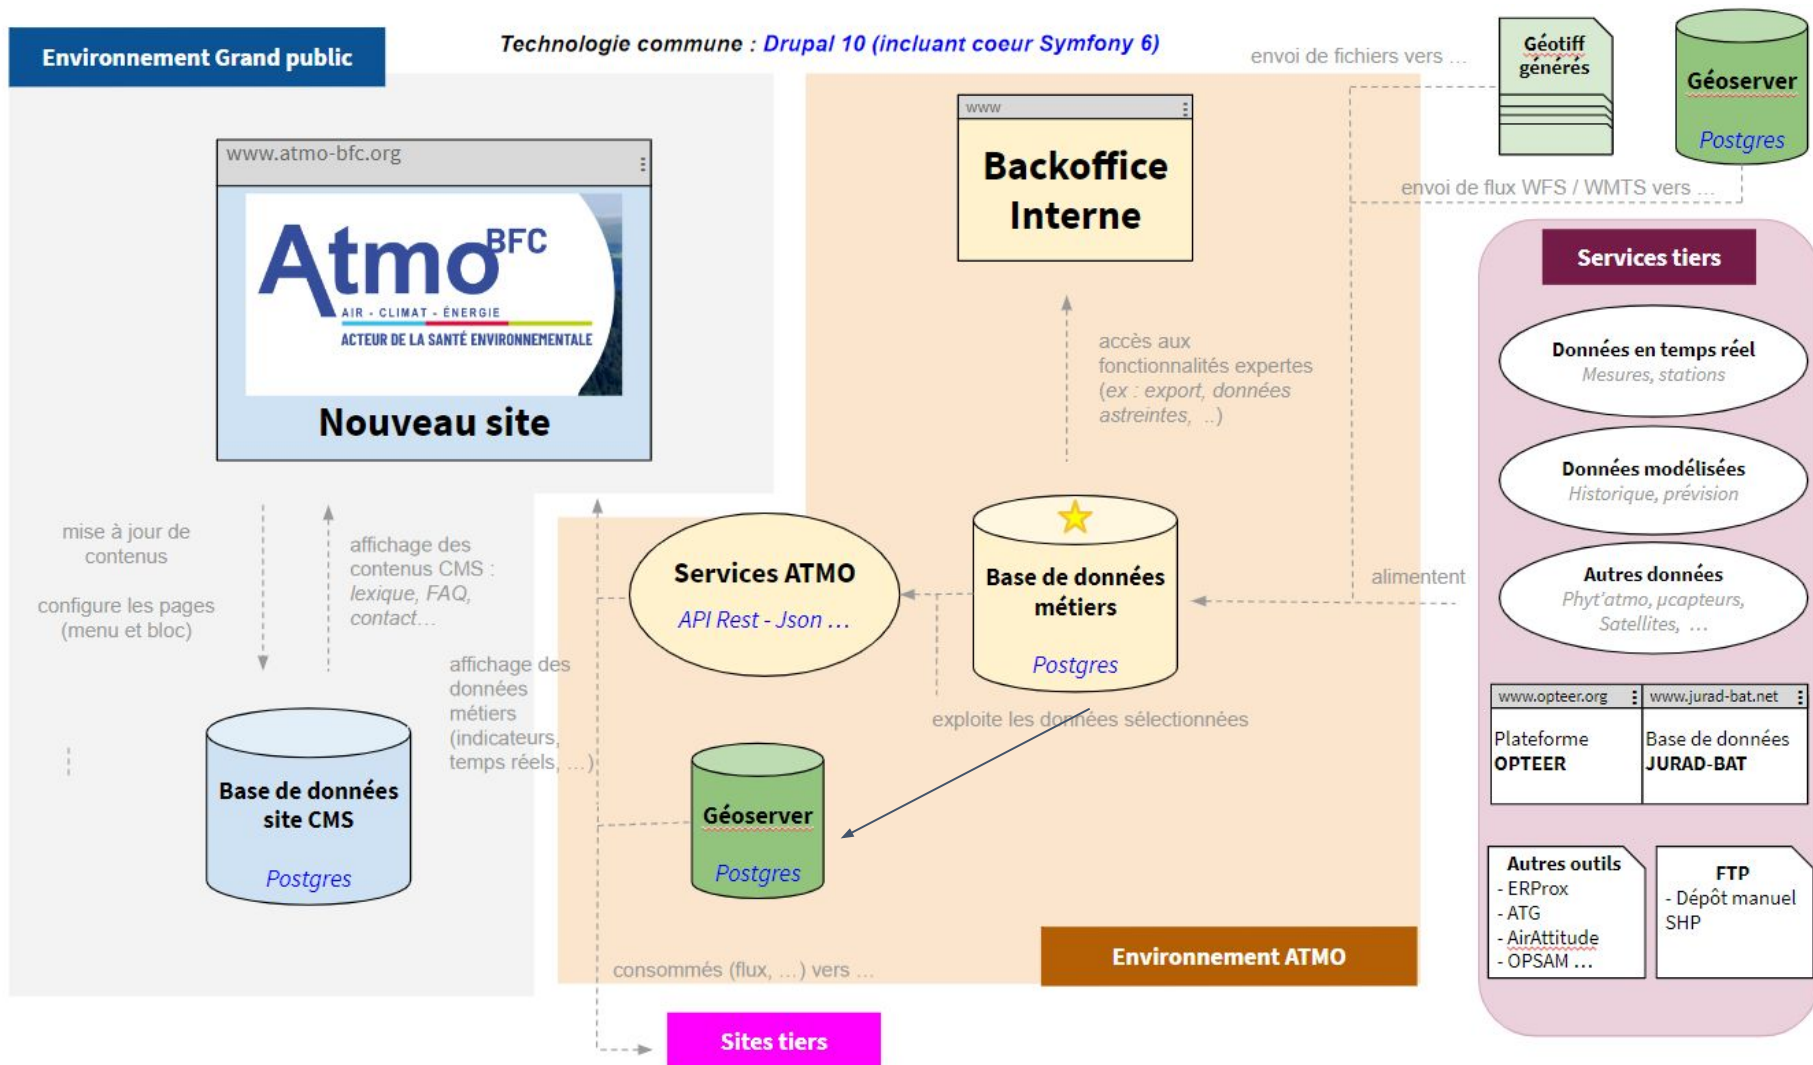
Environnement Grand public

Technologie commune : Drupal 10 (incluant coeur Symfony 6)

envoi de fichiers vers ...

Géotiff générés

Géoserver

Postgres

www

Backoffice Interne

envoi de flux WFS / WMTS vers ...

www.atmo-bfc.org

Atmo BFC

AIR - CLIMAT - ÉNERGIE

ACTEUR DE LA SANTÉ ENVIRONNEMENTALE

Nouveau site

accès aux fonctionnalités expertes (ex : export, données astreintes, ..)

Services tiers

Données en temps réel
Mesures, stations

Données modélisées
Historique, prévision

Autres données
Phyt'atmo, µcapteurs, Satellites, ...

mise à jour de contenus

configure les pages (menu et bloc)

affichage des contenus CMS : lexique, FAQ, contact...

Services ATMO

API Rest - Json ...

Base de données métiers

Postgres

alimentent

affichage des données métiers (indicateurs, temps réels, ...)

exploite les données sélectionnées

www.opteer.org

Plateforme OPTEER

www.jurad-bat.net

Base de données JURAD-BAT

Base de données site CMS

Postgres

Géoserver

Postgres

Autres outils
- ERProx
- ATG
- AirAttitude
- OPSAM ...

FTP
- Dépôt manuel SHP

consommés (flux, ...) vers ...

Environnement ATMO

Sites tiers